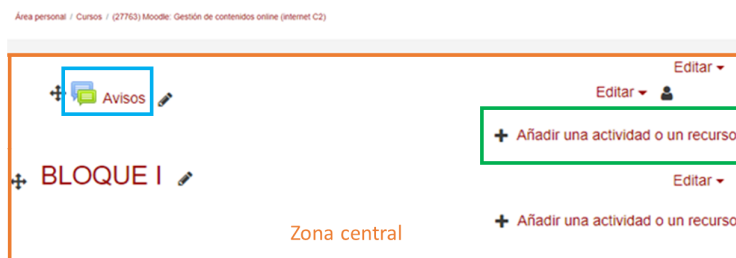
Área personal / Cursos / (27763) Moodle: Gestión de contenidos online (internet C2)

Editar

Avisos

Editar

Añadir una actividad o un recurso

BLOQUE I

Editar

Añadir una actividad o un recurso

Zona central